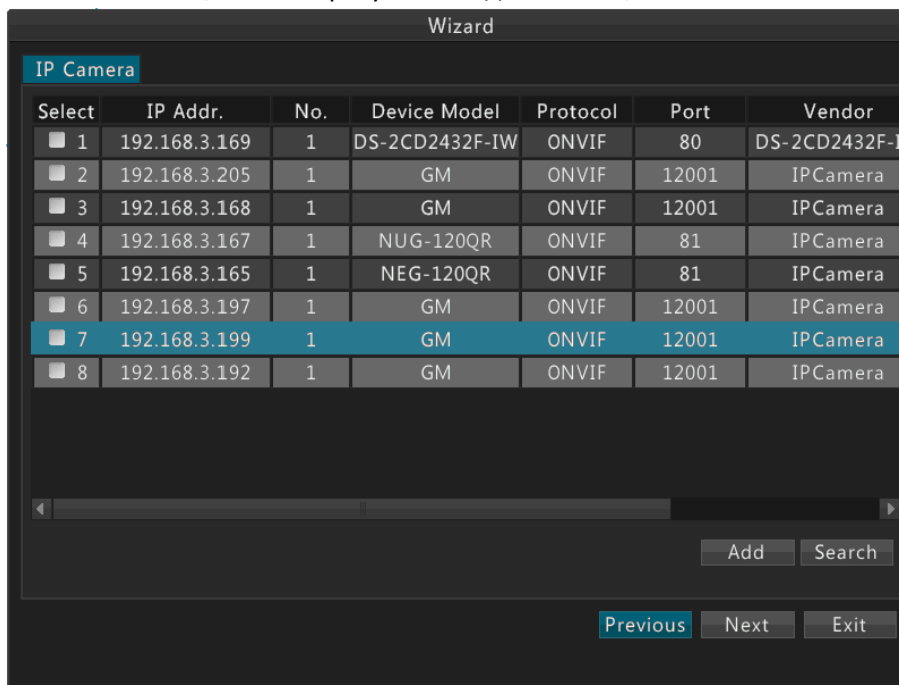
Wizard

IP Camera

| Select | IP Addr. | No. | Device Model | Protocol | Port | Vendor |
|---|---|---|---|---|---|---|
| 1 | 192.168.3.169 | 1 | DS-2CD2432F-IW | ONVIF | 80 | DS-2CD2432F-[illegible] |
| 2 | 192.168.3.205 | 1 | GM | ONVIF | 12001 | IPCamera |
| 3 | 192.168.3.168 | 1 | GM | ONVIF | 12001 | IPCamera |
| 4 | 192.168.3.167 | 1 | NUG-120QR | ONVIF | 81 | IPCamera |
| 5 | 192.168.3.165 | 1 | NEG-120QR | ONVIF | 81 | IPCamera |
| 6 | 192.168.3.197 | 1 | GM | ONVIF | 12001 | IPCamera |
| 7 | 192.168.3.199 | 1 | GM | ONVIF | 12001 | IPCamera |
| 8 | 192.168.3.192 | 1 | GM | ONVIF | 12001 | IPCamera |

Add Search

Previous Next Exit